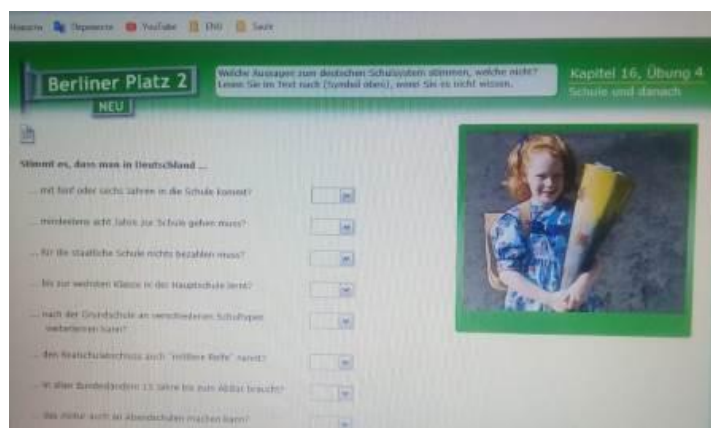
Novosti Переводчик YouTube ENG Sazk

Berliner Platz 2
NEU

Welche Aussagen zum deutschen Schulsystem stimmen, welche nicht? Lesen Sie im Text nach (Symbol oben), wenn Sie es nicht wissen.

Kapitel 16, Übung 4
Schule und danach

Stimmt es, dass man in Deutschland ...

... mit fünf oder sechs Jahren in die Schule kommt?

... mindestens acht Jahre zur Schule gehen muss?

... für die staatliche Schule nichts bezahlen muss?

... bis zur sechsten Klasse in der Hauptschule lernt?

... nach der Grundschule an verschiedenen Schultypen weiterlernen kann?

... den Realschulabschluss auch "mittlere Reife" nennt?

... in allen Bundesländern 13 Jahre bis zum Abitur braucht?

... das Abitur auch an Abendschulen machen kann?